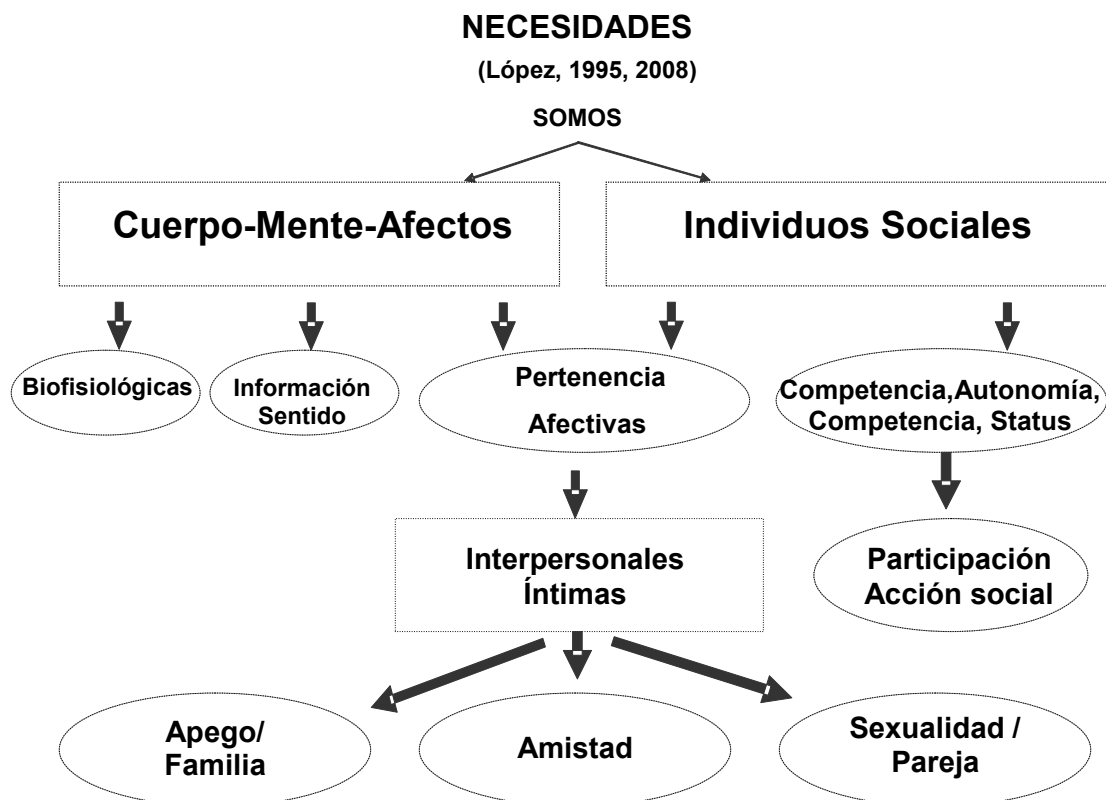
NECESIDADES
(López, 1995, 2008)

SOMOS

Cuerpo-Mente-Afectos

Individuos Sociales

Biofisiológicas

Información
Sentido

Pertenencia
Afectivas

Competencia,Autonomía,
Competencia, Status

Interpersonales
Íntimas

Participación
Acción social

Apego/
Familia

Amistad

Sexualidad /
Pareja